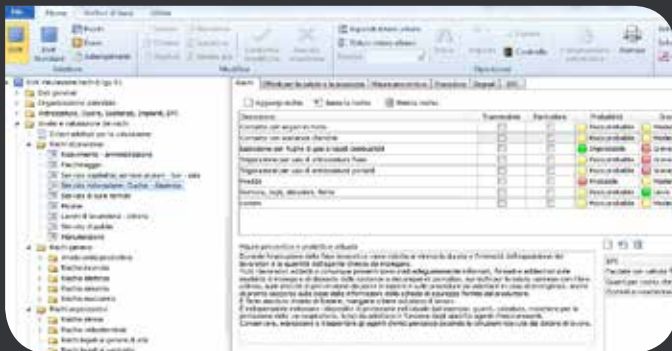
File

Home

Strumenti

Modifica

Salva

Aggiungi rischio

Elimina rischio

Elimina tutte

Rischi

Misure preventive e protettive

Probabilità

Descrizione

Trasmissibile

Particolare

Poco probabile

Improbabile

Probabile

Misure preventive e protettive adottate

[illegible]